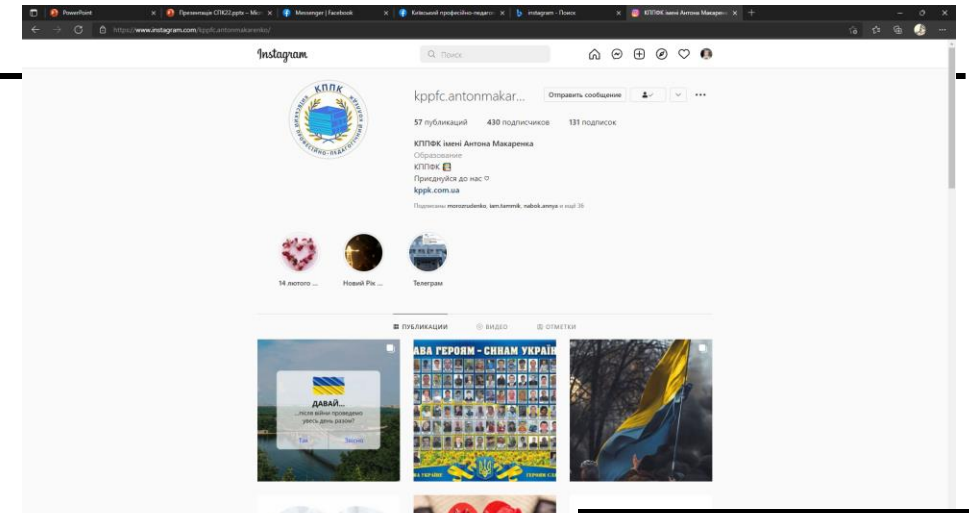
PowerPoint | Презентація СПК22.pptx - Micr | Messenger | Facebook | Київський професійно-педагог | instagram - Поиск | КППФК імені Антона Макаренк

https://www.instagram.com/kppfc.antonmakarenko/

Instagram

Поиск

kppfc.antonmakar...

Отправить сообщение

57 публикаций 430 подписчиков 131 подписок

КППФК імені Антона Макаренка

Образование

КППФК

Приєднуйся до нас ♡

kppk.com.ua

Подписаны: morozrudenko, iam.lemmik, nabok.annya и ещё 36

КППК

14 лютого ...

Новий Рік ...

Телеграм

ПУБЛИКАЦИИ

ВИДЕО

ОТМЕТКИ

ДАВАЙ...
...після війни проведемо увесь день разом?

Так

Звісно

АВА ГЕРОЯМ - СИНАМ УКРАЇ